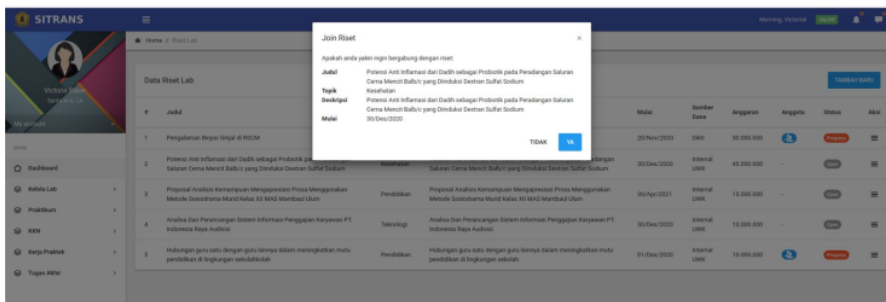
SITRANS

Morning, Victoria ONLINE

Home / Riset Lab

Victoria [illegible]
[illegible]

My account

MENU

Dashboard

Kelola Lab

Praktikum

KKN

Kerja Praktek

Tugas Akhir

Data Riset Lab

TAMBAH BARU

| # | Judul | | | Mulai | Sumber Dana | Anggaran | Anggota | Status | Aksi |
|---|---|---|---|---|---|---|---|---|---|
| 1 | Pengabunan Biopsi Ginjal di RSCM | | | 20/Nov/2020 | Dikti | 50.000.000 | | Progress | |
| 2 | Potensi Anti Inflamasi dari Dadih sebagai Probiotik pada Peradangan Saluran Cerna Mencit Balb/c yang Diinduksi Dextran Sulfat Sodium | Kesehatan | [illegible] Saluran Cerna Mencit Balb/c yang Diinduksi Dextran Sulfat Sodium | 30/Des/2020 | Internal UNIK | 45.000.000 | - | Open | |
| 3 | Proposal Analisis Kemampuan Mengapresiasi Prosa Menggunakan Metode Sosiodrama Murid Kelas XII MAS Mambaul Ulum | Pendidikan | Proposal Analisis Kemampuan Mengapresiasi Prosa Menggunakan Metode Sosiodrama Murid Kelas XII MAS Mambaul Ulum | 30/Apr/2021 | Internal UNIK | 15.000.000 | - | Open | |
| 4 | Analisa Dan Perancangan Sistem Informasi Penggajian Karyawan PT. Indonesia Raya Audisi | Teknologi | Analisa Dan Perancangan Sistem Informasi Penggajian Karyawan PT. Indonesia Raya Audisi | 30/Des/2020 | Internal UNIK | 10.000.000 | - | Open | |
| 5 | Hubungan guru satu dengan guru lainnya dalam meningkatkan mutu pendidikan di lingkungan sekolah | Pendidikan | Hubungan guru satu dengan guru lainnya dalam meningkatkan mutu pendidikan di lingkungan sekolah | 01/Des/2020 | Internal UNIK | 10.000.000 | | Progress | |

Join Riset ×

Apakah anda yakin ingin bergabung dengan riset:

Judul Potensi Anti Inflamasi dari Dadih sebagai Probiotik pada Peradangan Saluran Cerna Mencit Balb/c yang Diinduksi Dextran Sulfat Sodium
Topik Kesehatan
Deskripsi Potensi Anti Inflamasi dari Dadih sebagai Probiotik pada Peradangan Saluran Cerna Mencit Balb/c yang Diinduksi Dextran Sulfat Sodium
Mulai 30/Des/2020

TIDAK YA